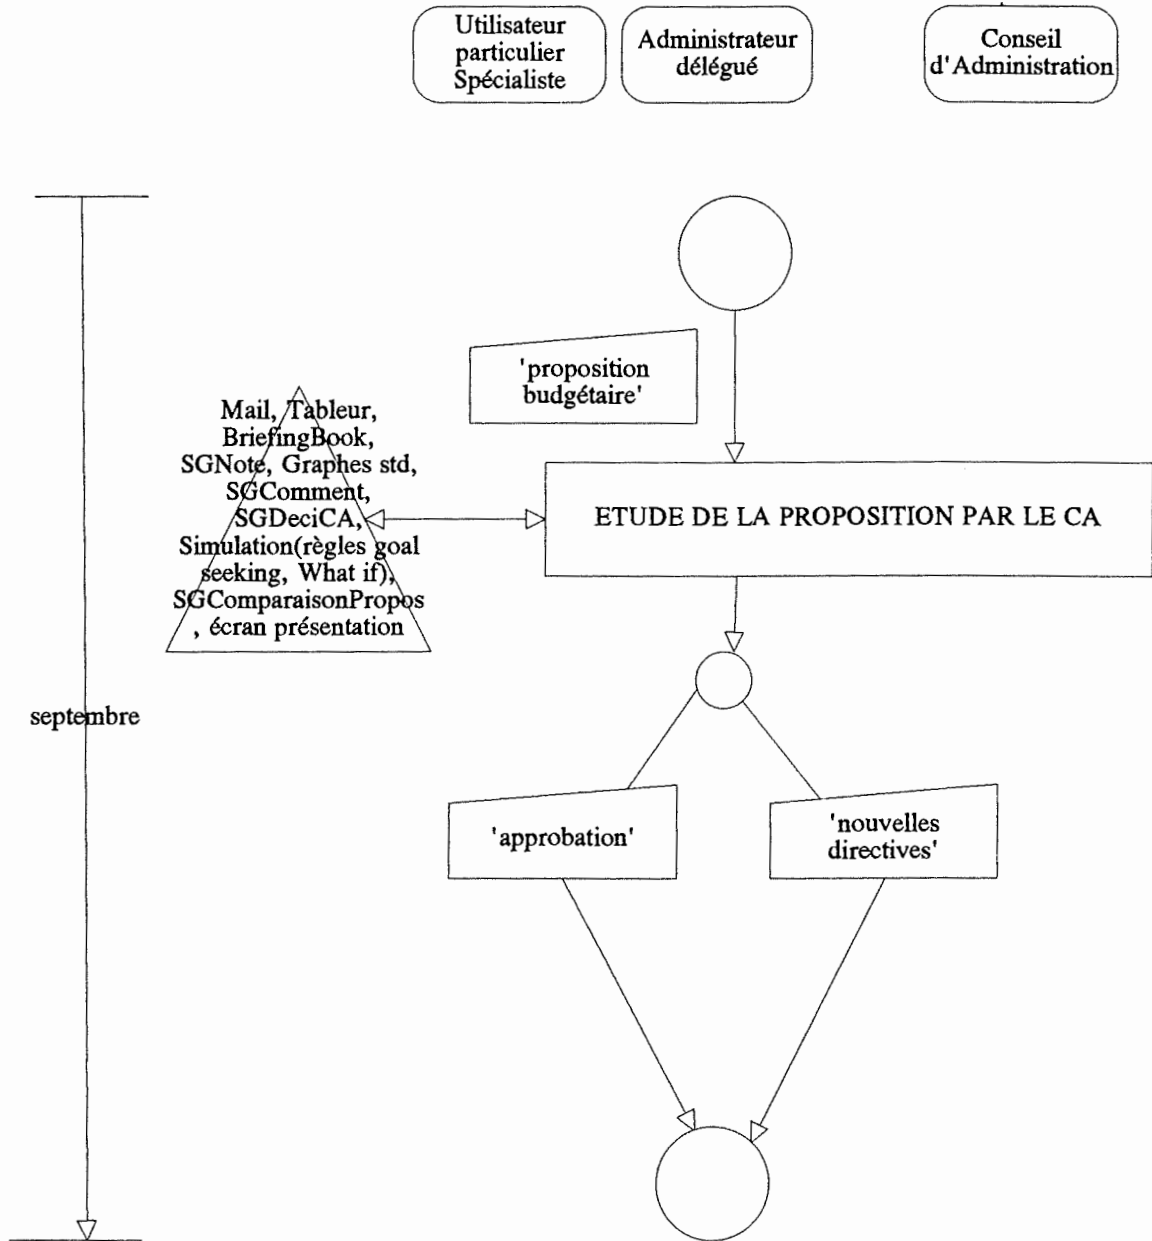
Utilisateur particulier Spécialiste

Administrateur délégué

Conseil d'Administration

'proposition budgétaire'

Mail, Tableur, BriefingBook, SGNote, Graphes std, SGComment, SGDeciCA, Simulation(règles goal seeking, What if), SGComparaisonPropos , écran présentation

ETUDE DE LA PROPOSITION PAR LE CA

septembre

'approbation'

'nouvelles directives'